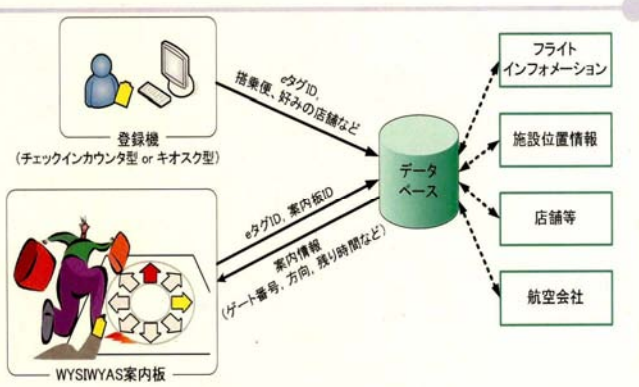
登録機
(チェックインカウンタ型 or キオスク型)

eタグID、
搭乗便、好みの店舗など

データベース

フライトインフォメーション

施設位置情報

店舗等

航空会社

eタグID、案内板ID

案内情報
(ゲート番号、方向、残り時間など)

WYSIWYAS案内板